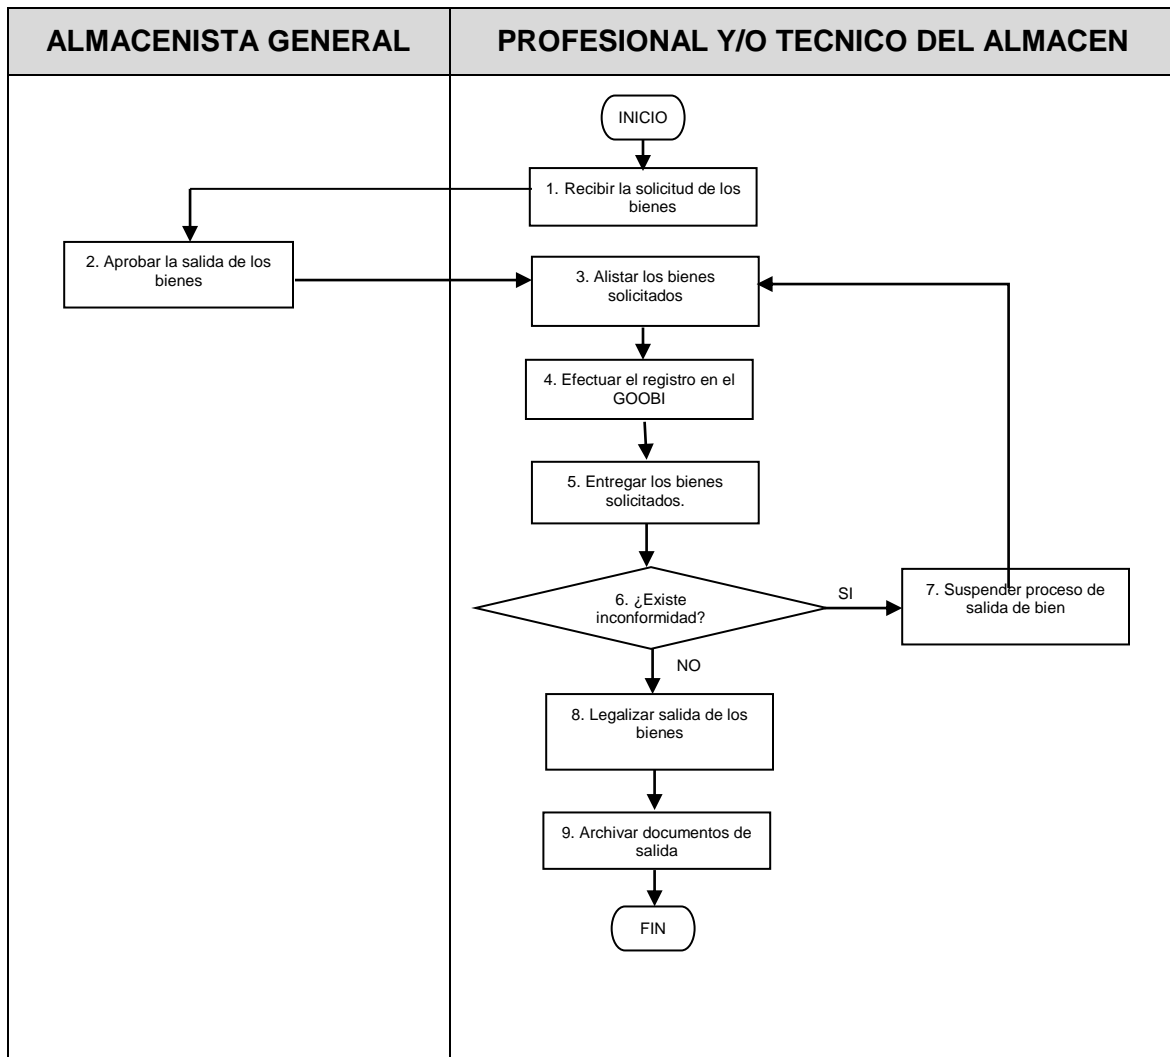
ALMACENISTA GENERAL

PROFESIONAL Y/O TECNICO DEL ALMACEN

INICIO

1. Recibir la solicitud de los bienes

2. Aprobar la salida de los bienes

3. Alistar los bienes solicitados

4. Efectuar el registro en el GOOBI

5. Entregar los bienes solicitados.

6. ¿Existe inconformidad?

SI

7. Suspender proceso de salida de bien

NO

8. Legalizar salida de los bienes

9. Archivar documentos de salida

FIN